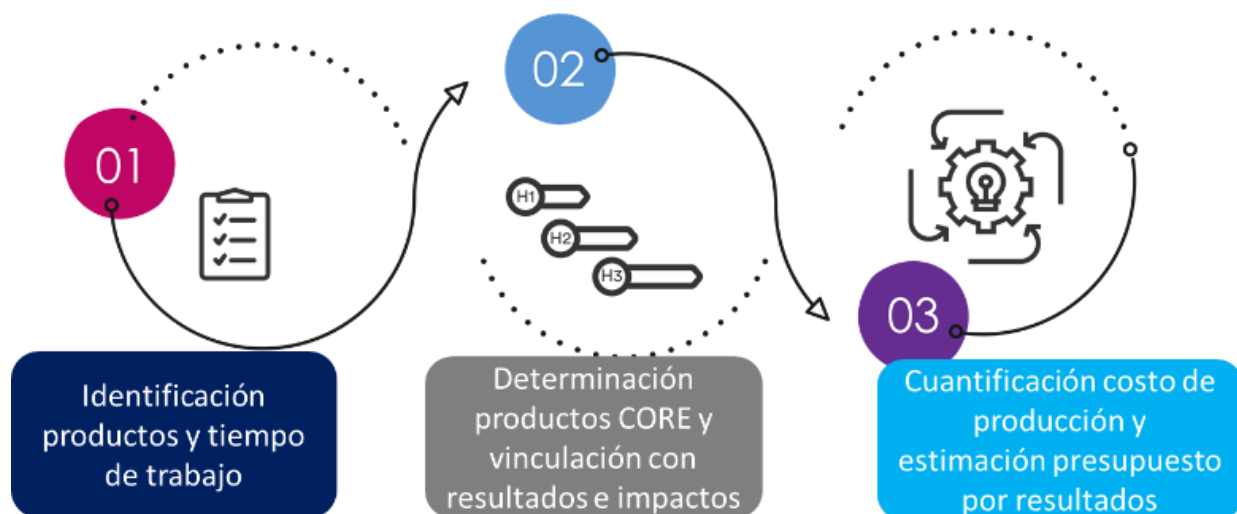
01

Identificación productos y tiempo de trabajo

02

H1

H2

H3

Determinación productos CORE y vinculación con resultados e impactos

03

Cuantificación costo de producción y estimación presupuesto por resultados